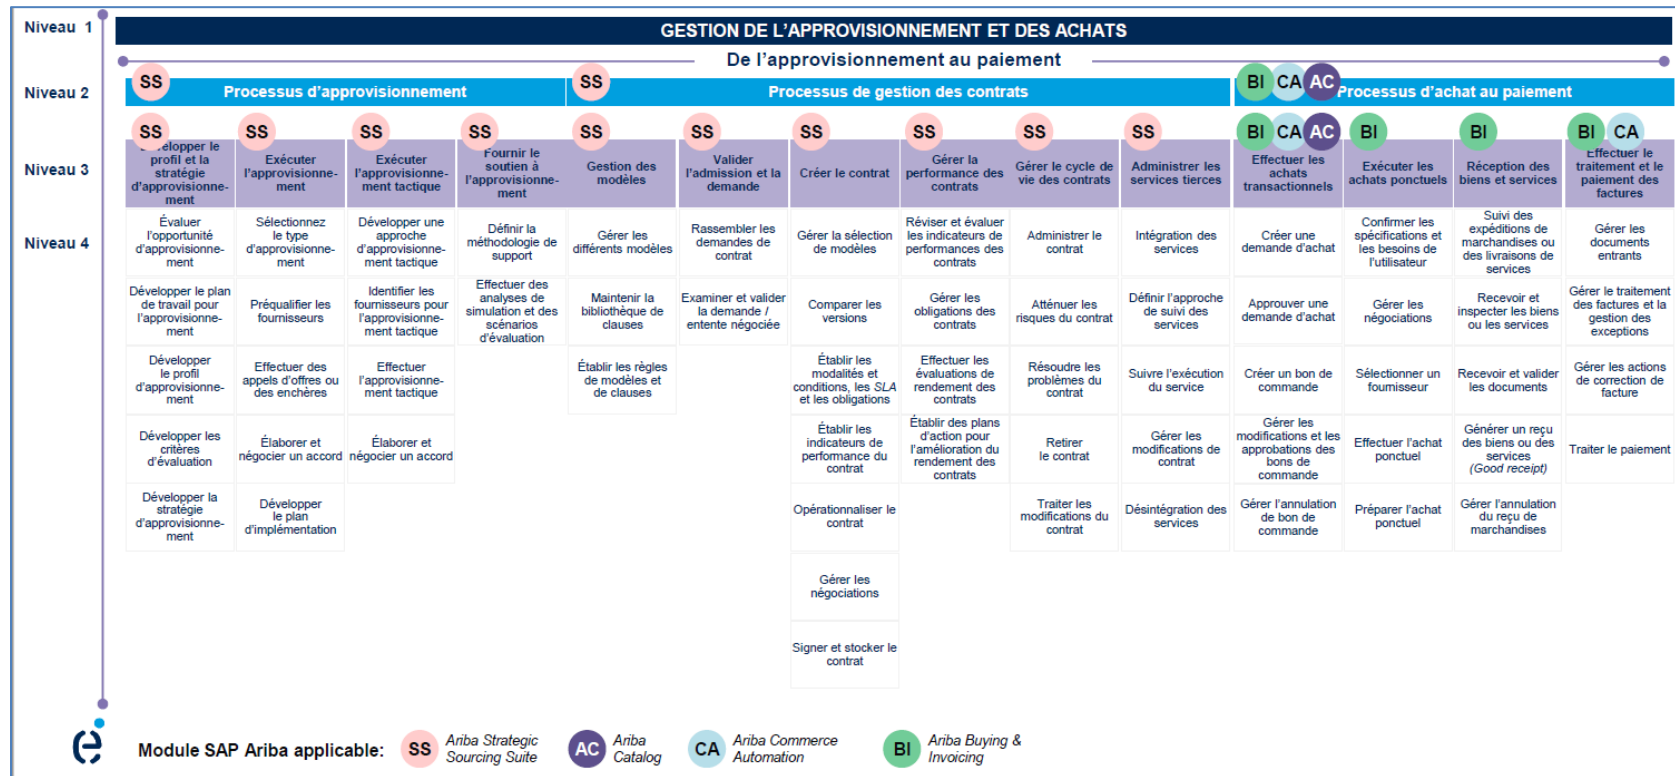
Niveau 1

GESTION DE L'APPROVISIONNEMENT ET DES ACHATS

De l'approvisionnement au paiement

Niveau 2

SS Processus d'approvisionnement

SS Processus de gestion des contrats

BI CA AC Processus d'achat au paiement

Niveau 3

| SS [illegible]elopper le profil et la stratégie d'approvisionnement | SS Exécuter l'approvisionnement | SS Exécuter l'approvisionnement tactique | SS Fournir le soutien à l'approvisionnement | SS Gestion des modèles | SS Valider l'admission et la demande | SS Créer le contrat | SS Gérer la performance des contrats | SS Gérer le cycle de vie des contrats | SS Administrer les services tierces | BI CA AC Effectuer les achats transactionnels | BI Exécuter les achats ponctuels | BI Réception des biens et services | BI CA Effectuer le traitement et le paiement des factures |
|---|---|---|---|---|---|---|---|---|---|---|---|---|---|
| Évaluer l'opportunité d'approvisionnement | Sélectionnez le type d'approvisionnement | Développer une approche d'approvisionnement tactique | Définir la méthodologie de support | Gérer les différents modèles | Rassembler les demandes de contrat | Gérer la sélection de modèles | Réviser et évaluer les indicateurs de performances des contrats | Administrer le contrat | Intégration des services | Créer une demande d'achat | Confirmer les spécifications et les besoins de l'utilisateur | Suivi des expéditions de marchandises ou des livraisons de services | Gérer les documents entrants |
| Développer le plan de travail pour l'approvisionnement | Préqualifier les fournisseurs | Identifier les fournisseurs pour l'approvisionnement tactique | Effectuer des analyses de simulation et des scénarios d'évaluation | Maintenir la bibliothèque de clauses | Examiner et valider la demande / entente négociée | Comparer les versions | Gérer les obligations des contrats | Atténuer les risques du contrat | Définir l'approche de suivi des services | Approuver une demande d'achat | Gérer les négociations | Recevoir et inspecter les biens ou les services | Gérer le traitement des factures et la gestion des exceptions |
| Développer le profil d'approvisionnement | Effectuer des appels d'offres ou des enchères | Effectuer l'approvisionnement tactique | | Établir les règles de modèles et de clauses | | Établir les modalités et conditions, les *SLA* et les obligations | Effectuer les évaluations de rendement des contrats | Résoudre les problèmes du contrat | Suivre l'exécution du service | Créer un bon de commande | Sélectionner un fournisseur | Recevoir et valider les documents | Gérer les actions de correction de facture |
| Développer les critères d'évaluation | Élaborer et négocier un accord | Élaborer et négocier un accord | | | | Établir les indicateurs de performance du contrat | Établir des plans d'action pour l'amélioration du rendement des contrats | Retirer le contrat | Gérer les modifications de contrat | Gérer les modifications et les approbations des bons de commande | Effectuer l'achat ponctuel | Générer un reçu des biens ou des services *(Good receipt)* | Traiter le paiement |
| Développer la stratégie d'approvisionnement | Développer le plan d'implémentation | | | | | Opérationnaliser le contrat | | Traiter les modifications du contrat | Désintégration des services | Gérer l'annulation de bon de commande | Préparer l'achat ponctuel | Gérer l'annulation du reçu de marchandises | |
| | | | | | | Gérer les négociations | | | | | | | |
| | | | | | | Signer et stocker le contrat | | | | | | | |

Niveau 4

Module SAP Ariba applicable: SS *Ariba Strategic Sourcing Suite* AC *Ariba Catalog* CA *Ariba Commerce Automation* BI *Ariba Buying & Invoicing*